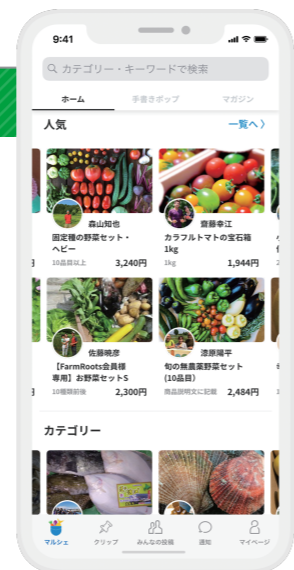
9:41

カテゴリー・キーワードで検索

ホーム
手書きポップ
マガジン

人気
一覧へ

森山知也
固定種の野菜セット・ヘビー
10品目以上
3,240円

齋藤幸江
カラフルトマトの宝石箱 1kg
1kg
1,944円

佐藤暁彦
【FarmRoots会員様専用】お野菜セットS
10種類前後
2,300円

漆原陽平
旬の無農薬野菜セット（10品目）
商品説明文に記載
2,484円

カテゴリー

マルシェ
クリップ
みんなの投稿
通知
マイページ